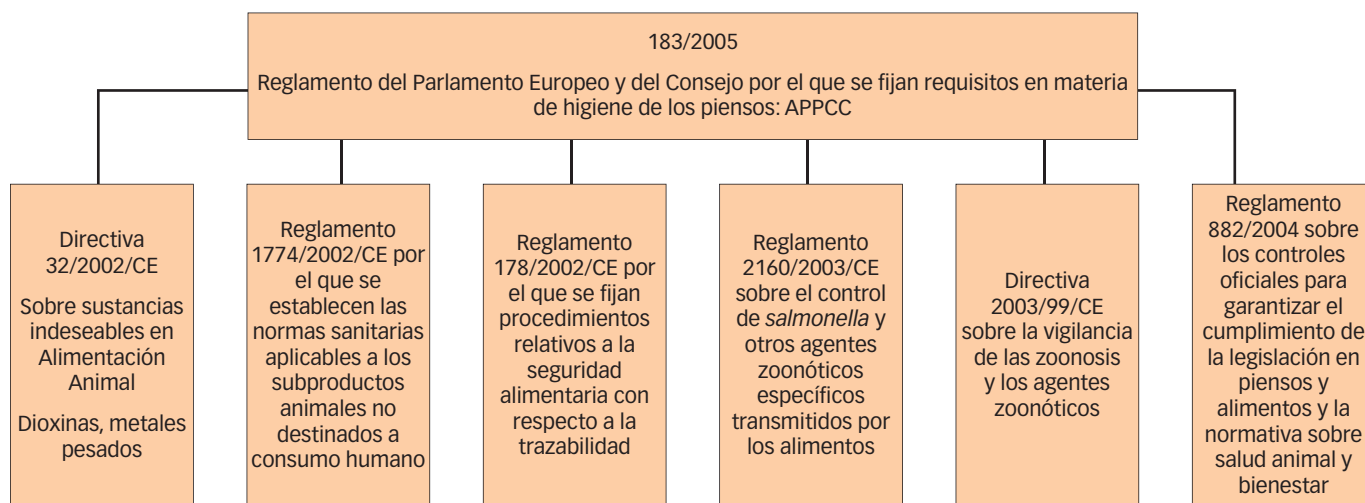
183/2005

Reglamento del Parlamento Europeo y del Consejo por el que se fijan requisitos en materia de higiene de los piensos: APPCC

Directiva 32/2002/CE

Sobre sustancias indeseables en Alimentación Animal

Dioxinas, metales pesados

Reglamento 1774/2002/CE por el que se establecen las normas sanitarias aplicables a los subproductos animales no destinados a consumo humano

Reglamento 178/2002/CE por el que se fijan procedimientos relativos a la seguridad alimentaria con respecto a la trazabilidad

Reglamento 2160/2003/CE sobre el control de salmonella y otros agentes zoonóticos específicos transmitidos por los alimentos

Directiva 2003/99/CE sobre la vigilancia de las zoonosis y los agentes zoonóticos

Reglamento 882/2004 sobre los controles oficiales para garantizar el cumplimiento de la legislación en piensos y alimentos y la normativa sobre salud animal y bienestar